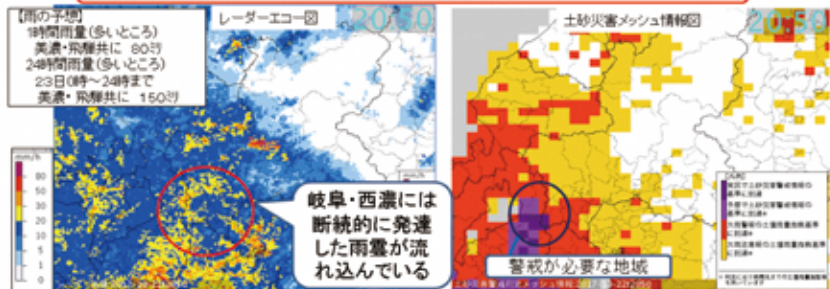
【雨の予想】
1時間雨量(多いところ)
美濃・飛騨共に 80ミリ
24時間雨量(多いところ)
23日0時～24時まで
美濃・飛騨共に 150ミリ

レーダーエコー図 20:50

mm/h
80
50
30
20
10
5
1

岐阜・西濃には断続的に発達した雨雲が流れ込んでいる

土砂災害メッシュ情報図 20:50

警戒が必要な地域

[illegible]